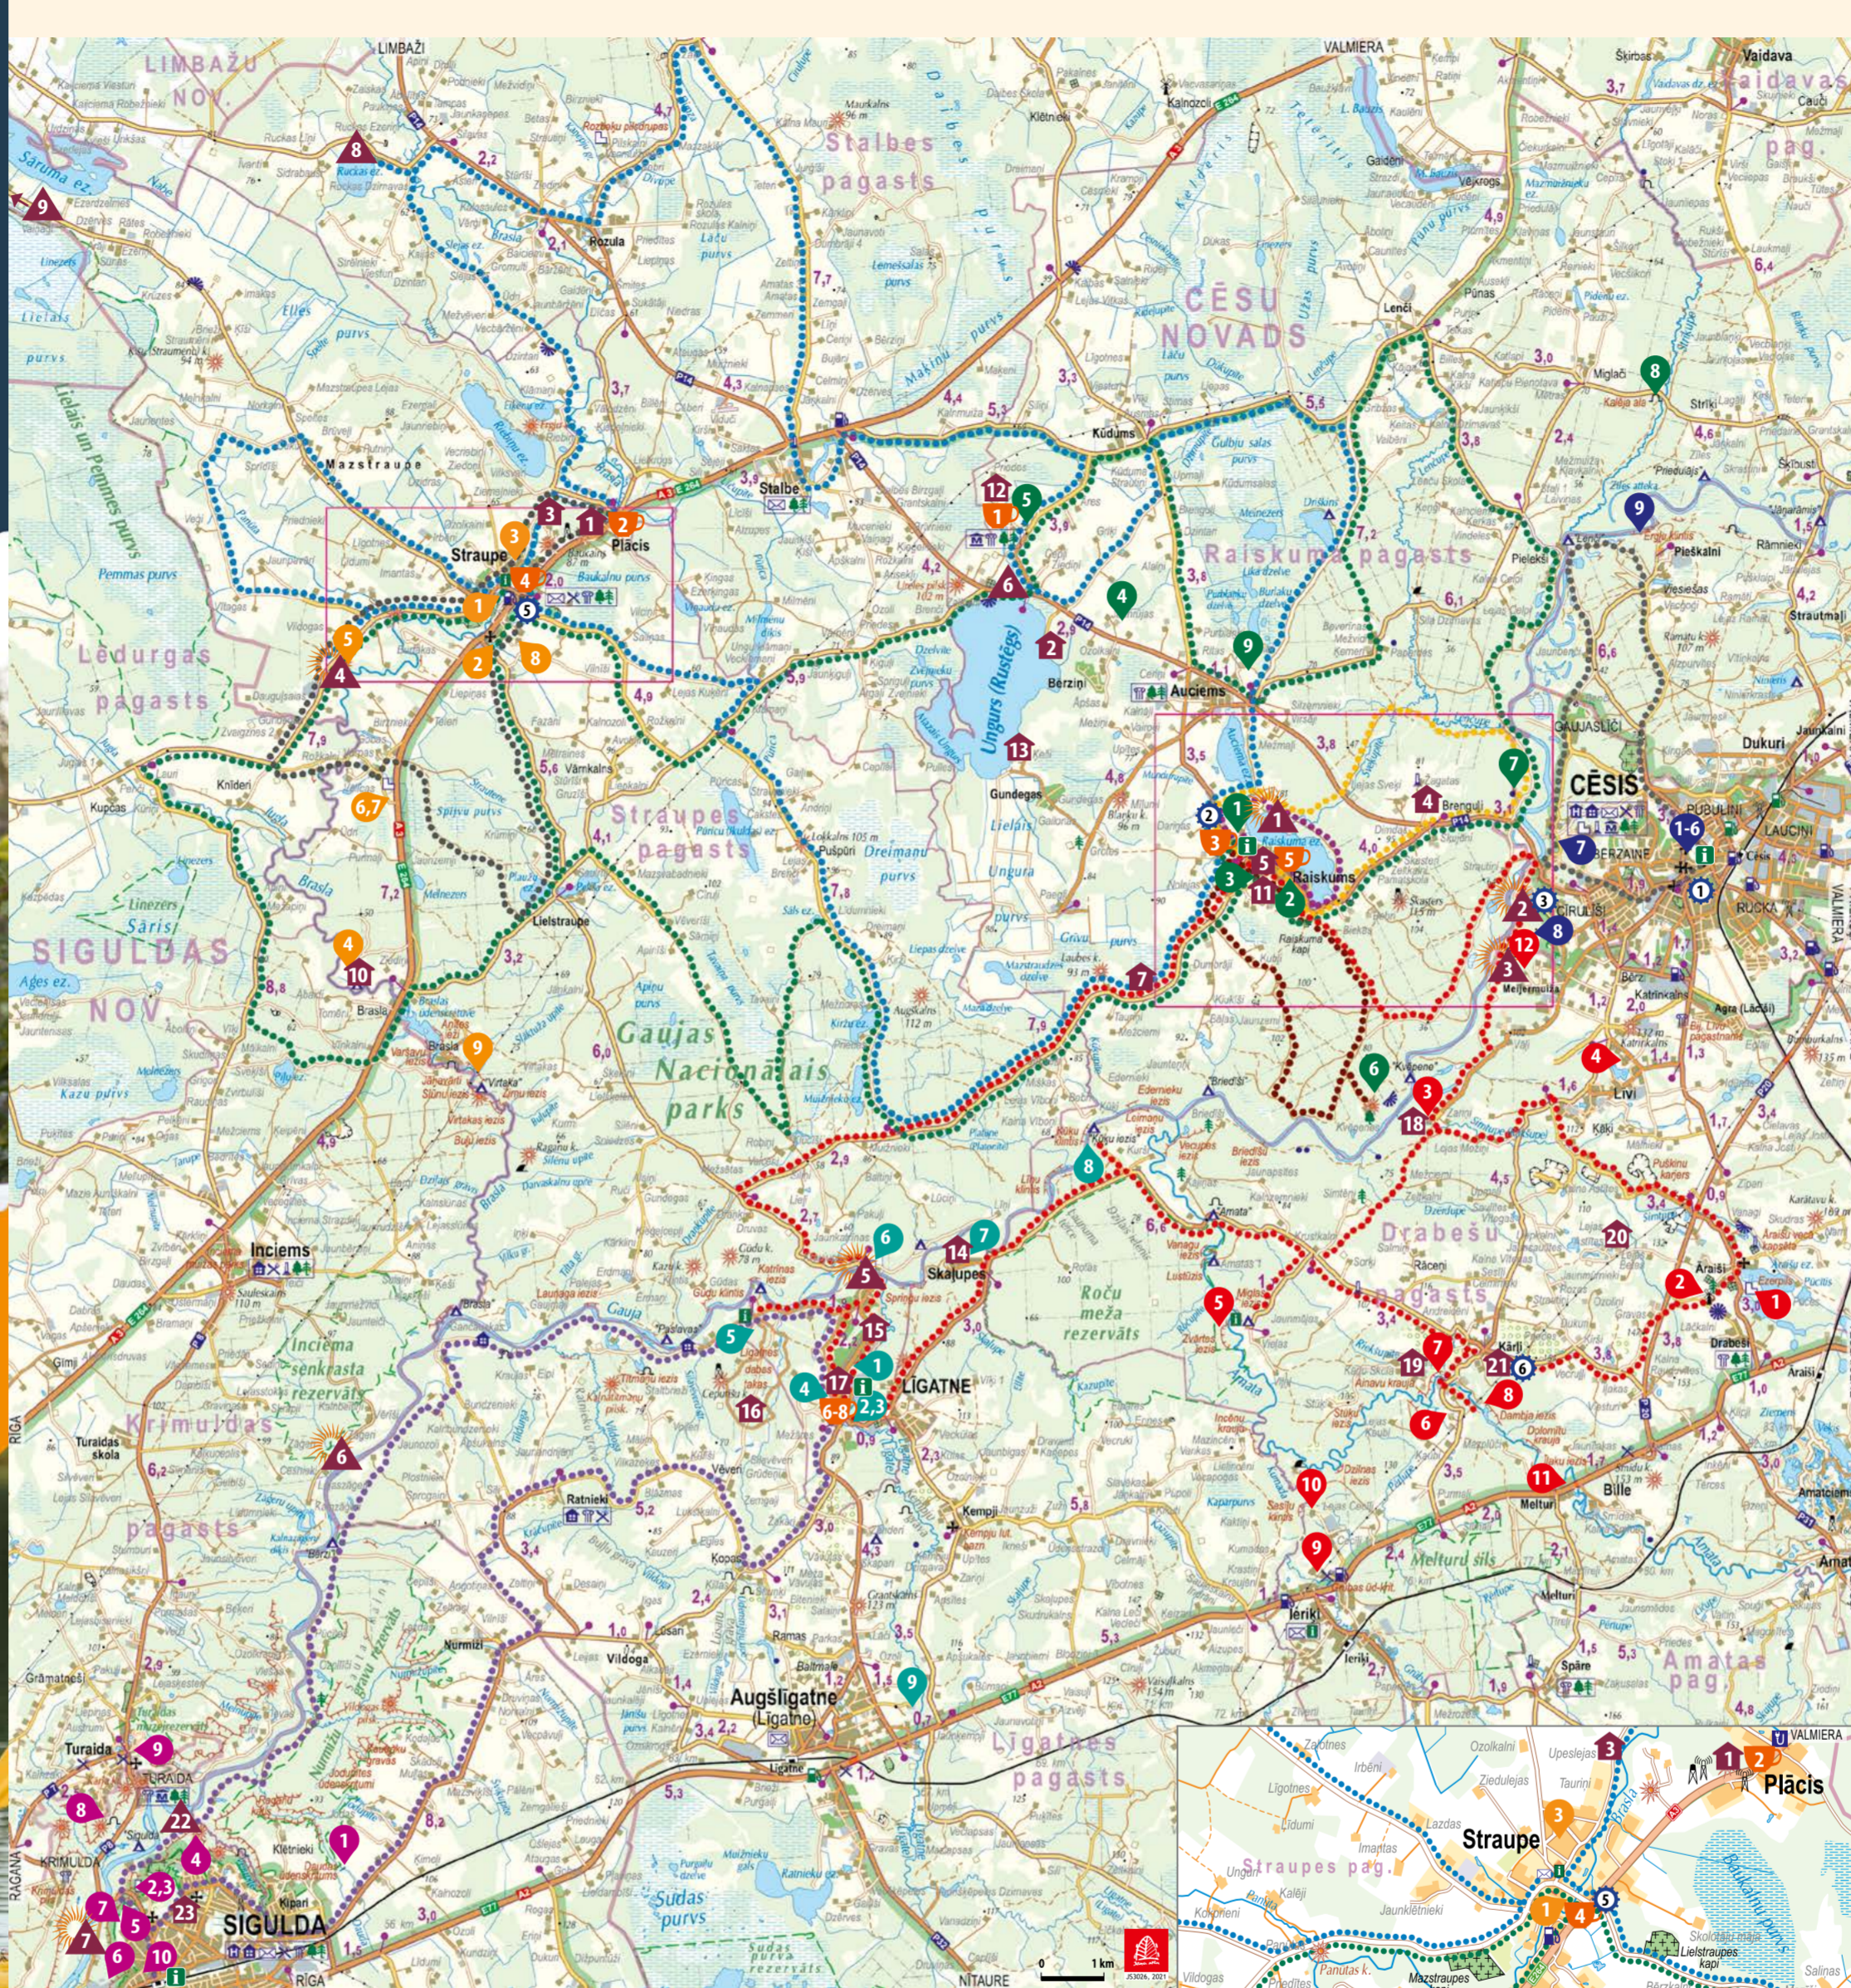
LIMBAŽU NOV.
LIMBAŽI
VALMIERA
Vaidava
Vaidavas pag.
Stalbes pagasts
CĒSU NOVADS
Straupe
Plācis
Mazstraupe
Lēdurgas pagasts
Stalbe
Raiskuma pagasts
Ungurs (Rusteķis)
Auciems
Raiskums
CĒSIS
Straupes pagasts
Lielstraupe
SIGULDAS NOV.
Gaujas Nacionālais parks
Inciems
Skaļupes
LĪGATNE
Roču meža rezervāts
Drabešu pagasts
Krimuldas pagasts
Augšlīgatne (Līgatne)
Līgatnes pagasts
Amatas pag.
Turaida
SIGULDA
RĪGA
NĪTAURE
Straupes pag.